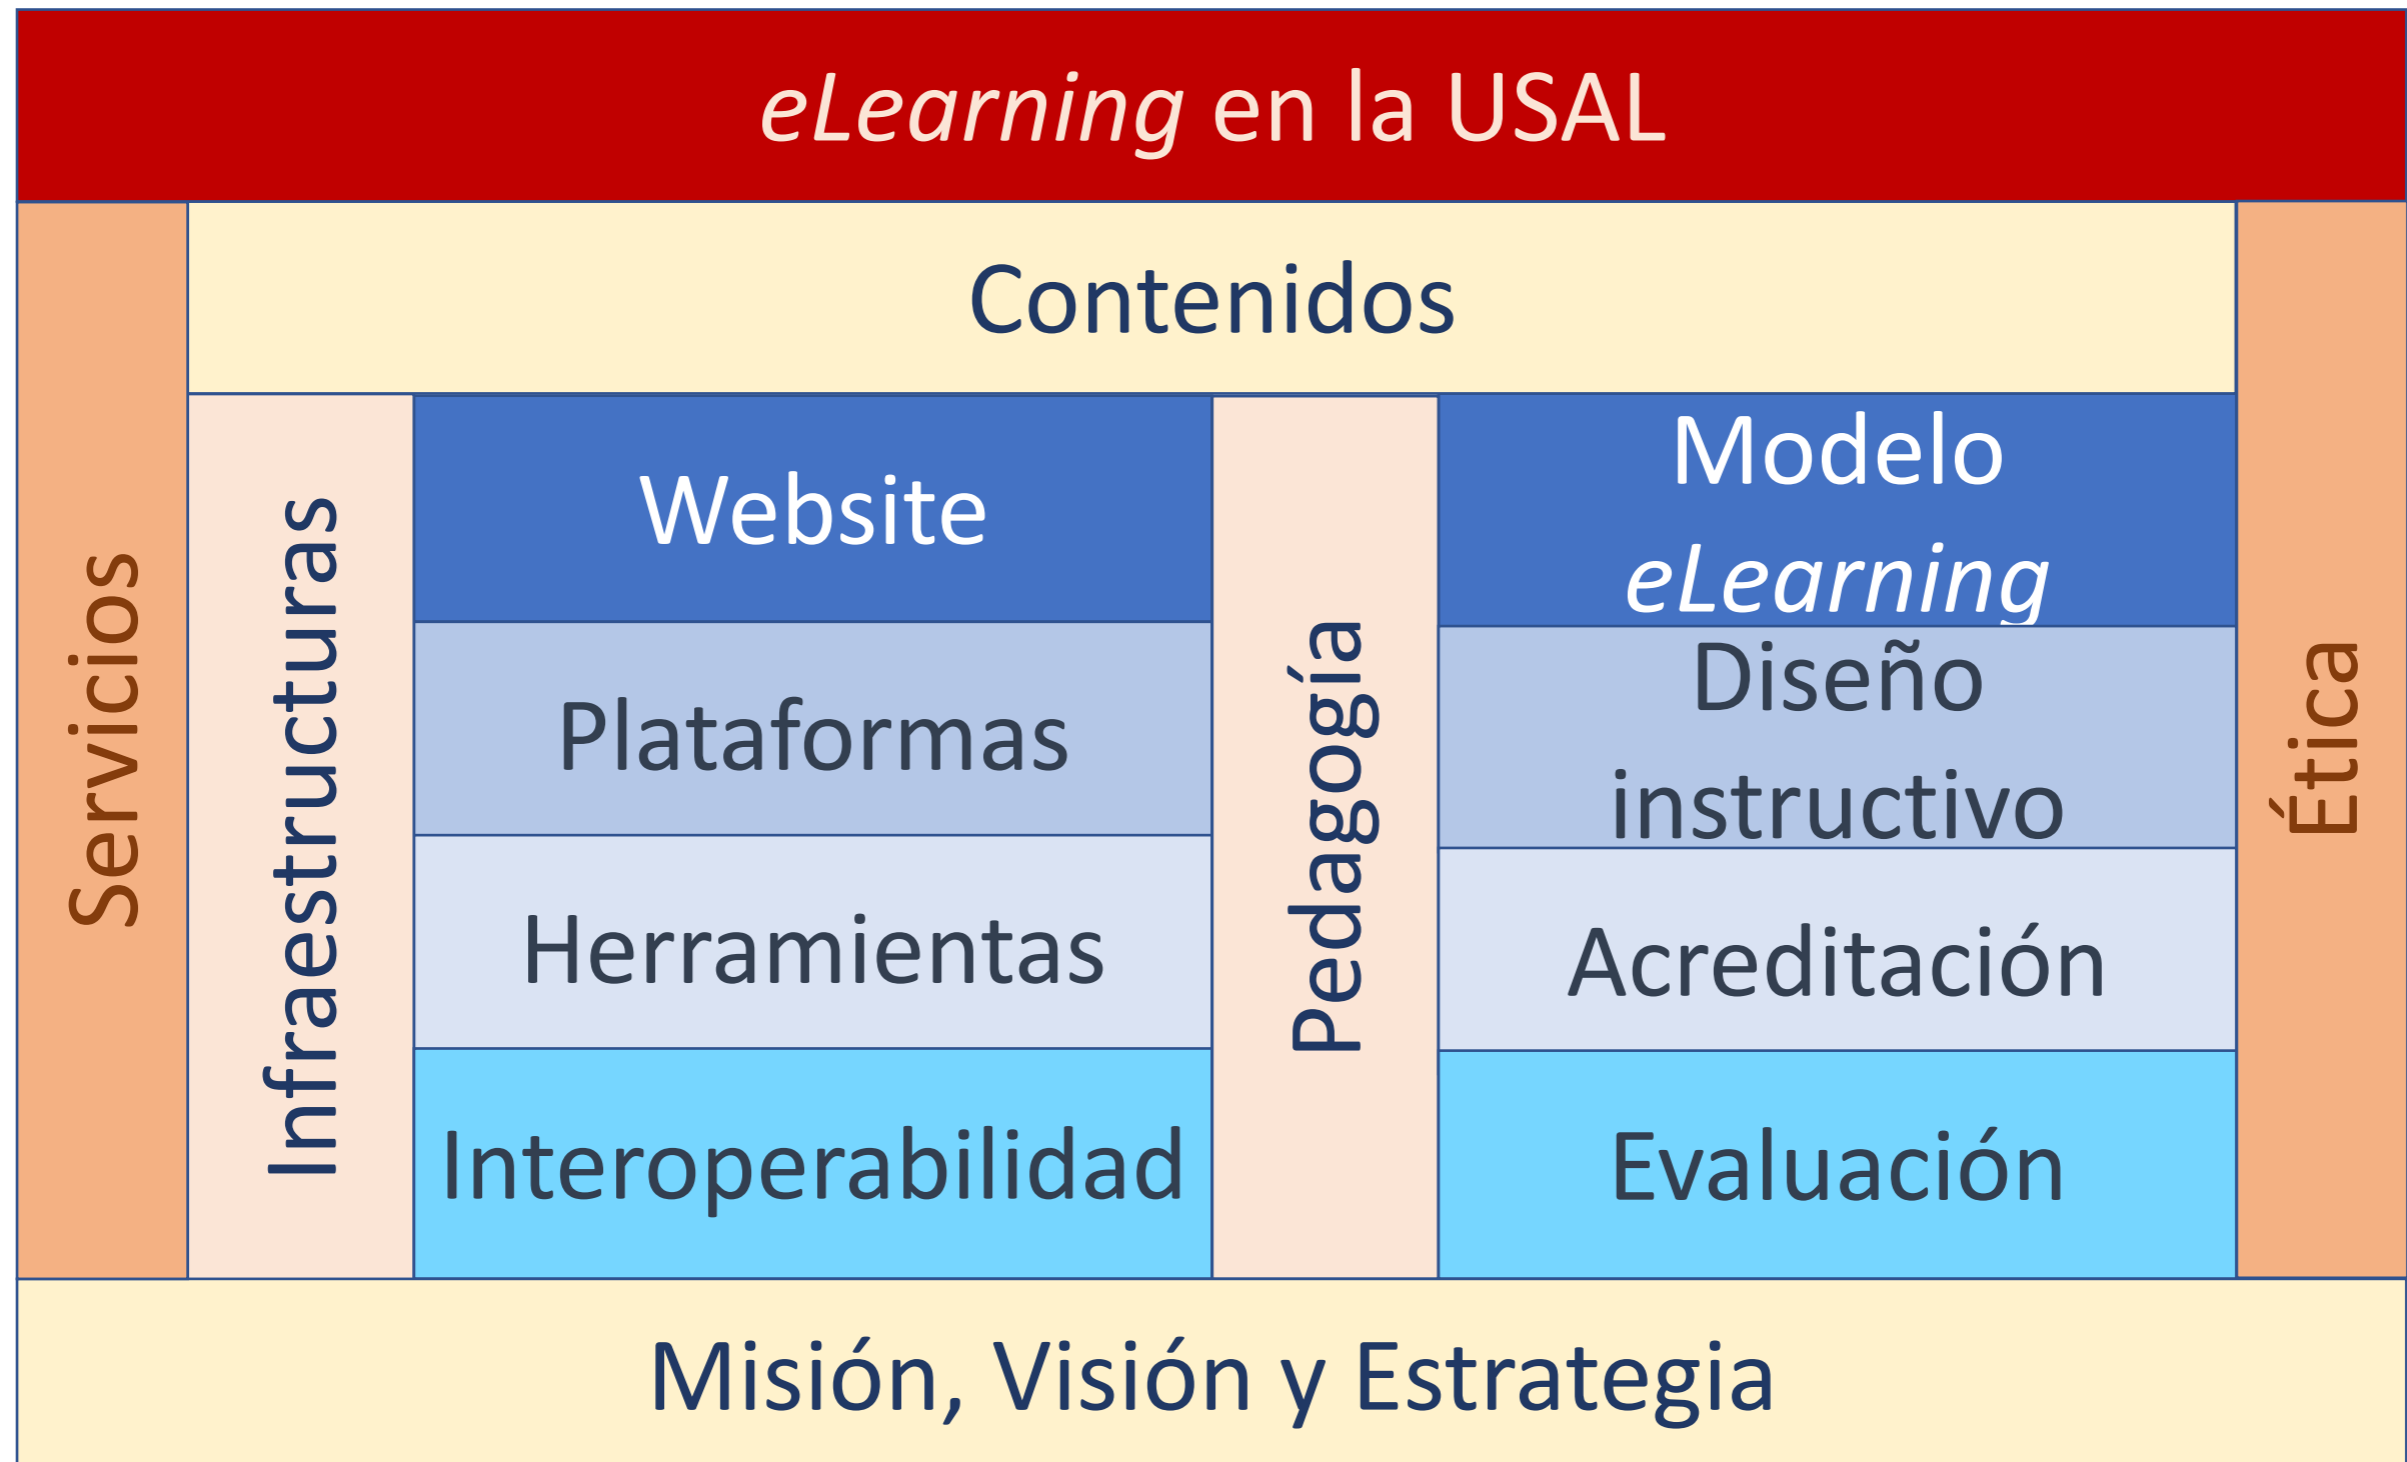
eLearning en la USAL

Servicios

Contenidos

Infraestructuras

Website

Plataformas

Herramientas

Interoperabilidad

Pedagogía

Modelo eLearning

Diseño instructivo

Acreditación

Evaluación

Ética

Misión, Visión y Estrategia